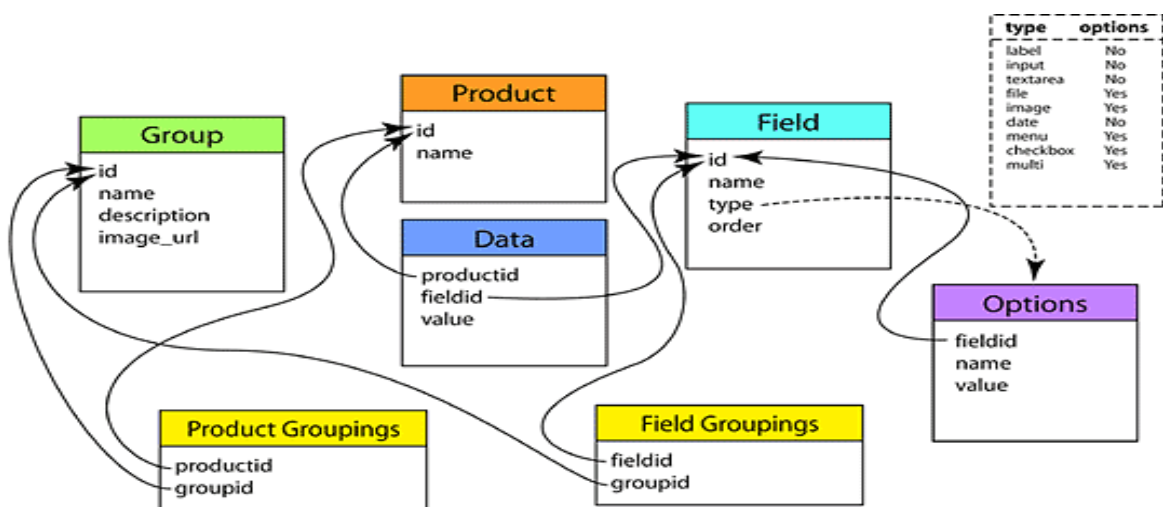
| type | options |
|---|---|
| label | No |
| input | No |
| textarea | No |
| file | Yes |
| image | Yes |
| date | No |
| menu | Yes |
| checkbox | Yes |
| multi | Yes |

Group
id
name
description
image_url

Product
id
name

Data
productid
fieldid
value

Field
id
name
type
order

Options
fieldid
name
value

Product Groupings
productid
groupid

Field Groupings
fieldid
groupid